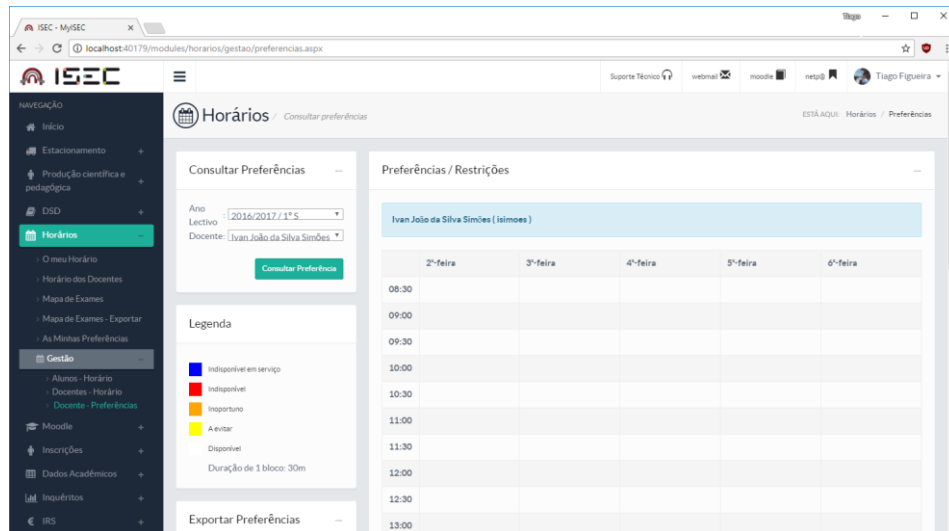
ISEC - MyISEC ×

Tiago

localhost:40179/modules/horarios/gestao/preferencias.aspx

ISEC

Suporte Técnico webmail moodle net@ Tiago Figueira

NAVEGAÇÃO
Início
Estacionamento +
Produção científica e pedagógica +
DSD +
Horários −
O meu Horário
Horário dos Docentes
Mapa de Exames
Mapa de Exames - Exportar
As Minhas Preferências
Gestão
Alunos - Horário
Docentes - Horário
Docente - Preferências
Moodle +
Inscrições +
Dados Académicos +
Inquéritos +
IRS +

Horários / Consultar preferências

ESTÁ AQUI: Horários / Preferências

Consultar Preferências −

Ano Lectivo 2016/2017 / 1º S
Docente: Ivan João da Silva Simões

Consultar Preferência

Legenda

Indisponível em serviço
Indisponível
Inoportuno
A evitar
Disponível
Duração de 1 bloco: 30m

Exportar Preferências −

Preferências / Restrições −

Ivan João da Silva Simões ( isimoes )

| | 2ª-feira | 3ª-feira | 4ª-feira | 5ª-feira | 6ª-feira |
|---|---|---|---|---|---|
| 08:30 | | | | | |
| 09:00 | | | | | |
| 09:30 | | | | | |
| 10:00 | | | | | |
| 10:30 | | | | | |
| 11:00 | | | | | |
| 11:30 | | | | | |
| 12:00 | | | | | |
| 12:30 | | | | | |
| 13:00 | | | | | |